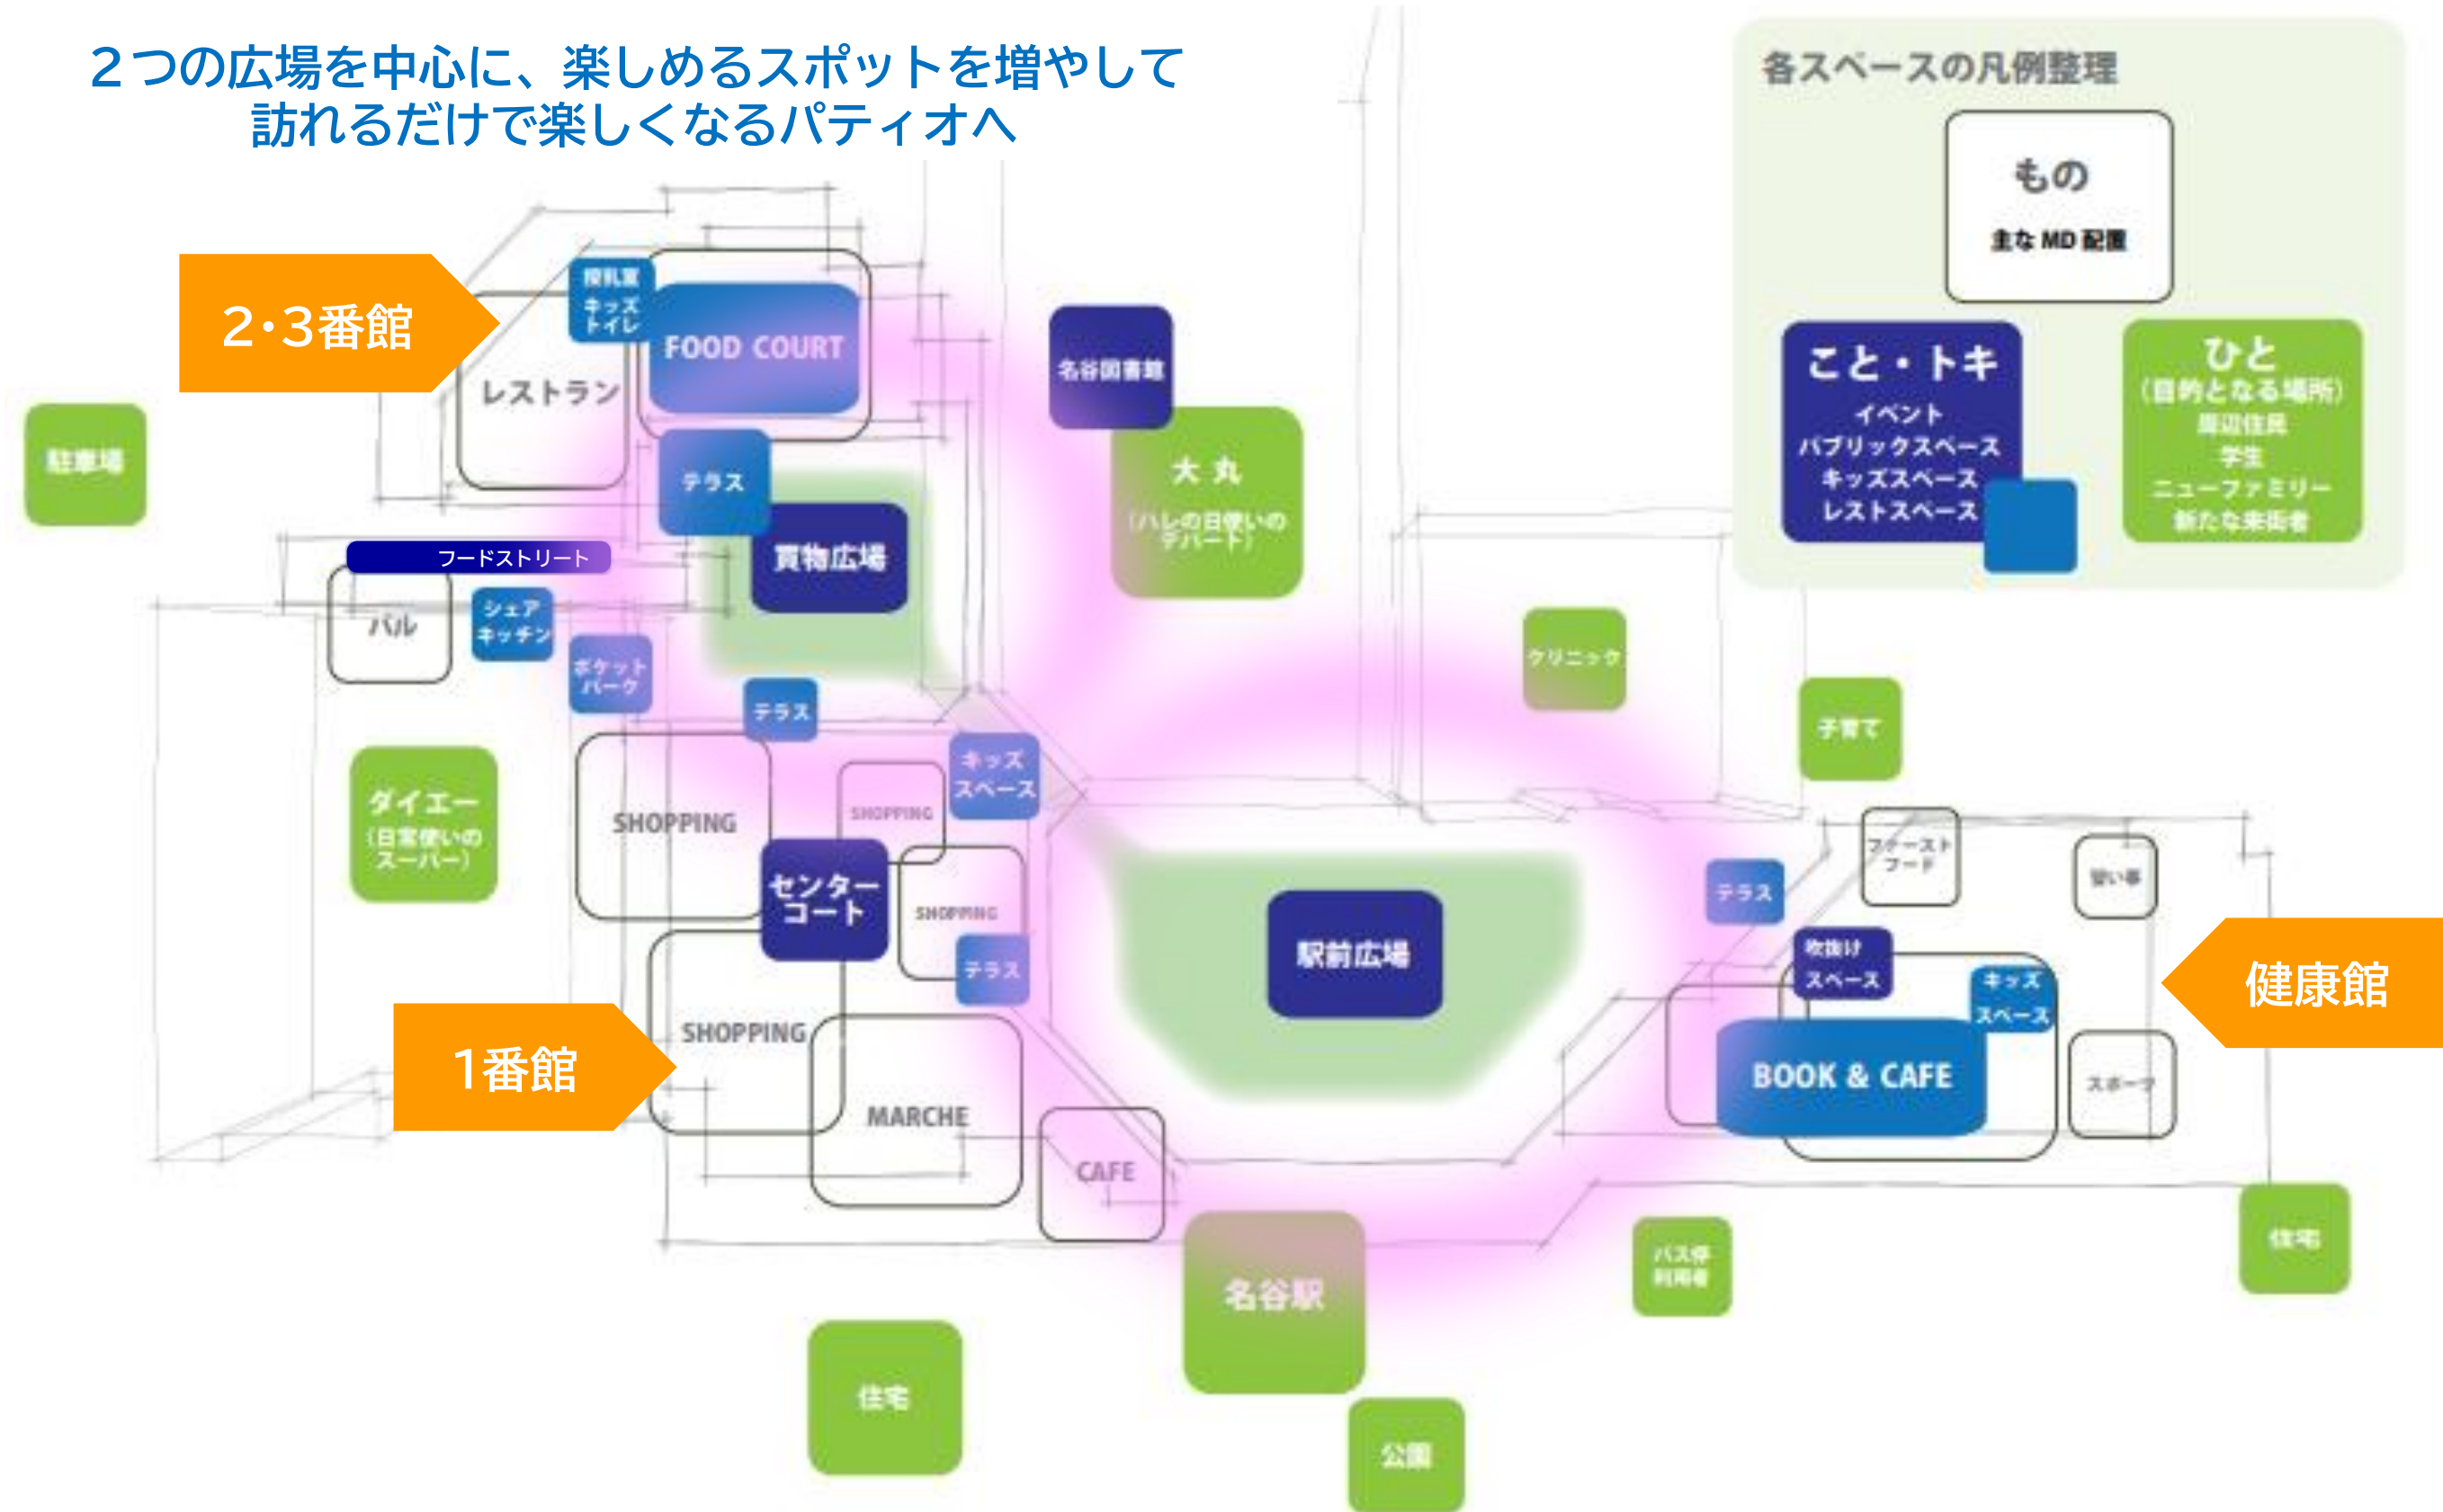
２つの広場を中心に、楽しめるスポットを増やして
訪れるだけで楽しくなるパティオへ

各スペースの凡例整理

もの
主な MD 配置

こと・トキ
イベント
パブリックスペース
キッズスペース
レストスペース

ひと
（目的となる場所）
周辺住民
学生
ニューファミリー
新たな来街者

2･3番館

授乳室
キッズ
トイレ

FOOD COURT

レストラン

名谷図書館

大丸
（ハレの日使いのデパート）

駐車場

テラス

買物広場

フードストリート

バル

シェア
キッチン

ポケット
パーク

テラス

クリニック

子育て

ダイエー
（日常使いのスーパー）

SHOPPING

SHOPPING

キッズ
スペース

センター
コート

SHOPPING

テラス

駅前広場

ファースト
フード

習い事

テラス

吹抜け
スペース

キッズ
スペース

健康館

1番館

SHOPPING

MARCHE

CAFE

BOOK & CAFE

スポーツ

名谷駅

バス停
利用者

住宅

住宅

公園